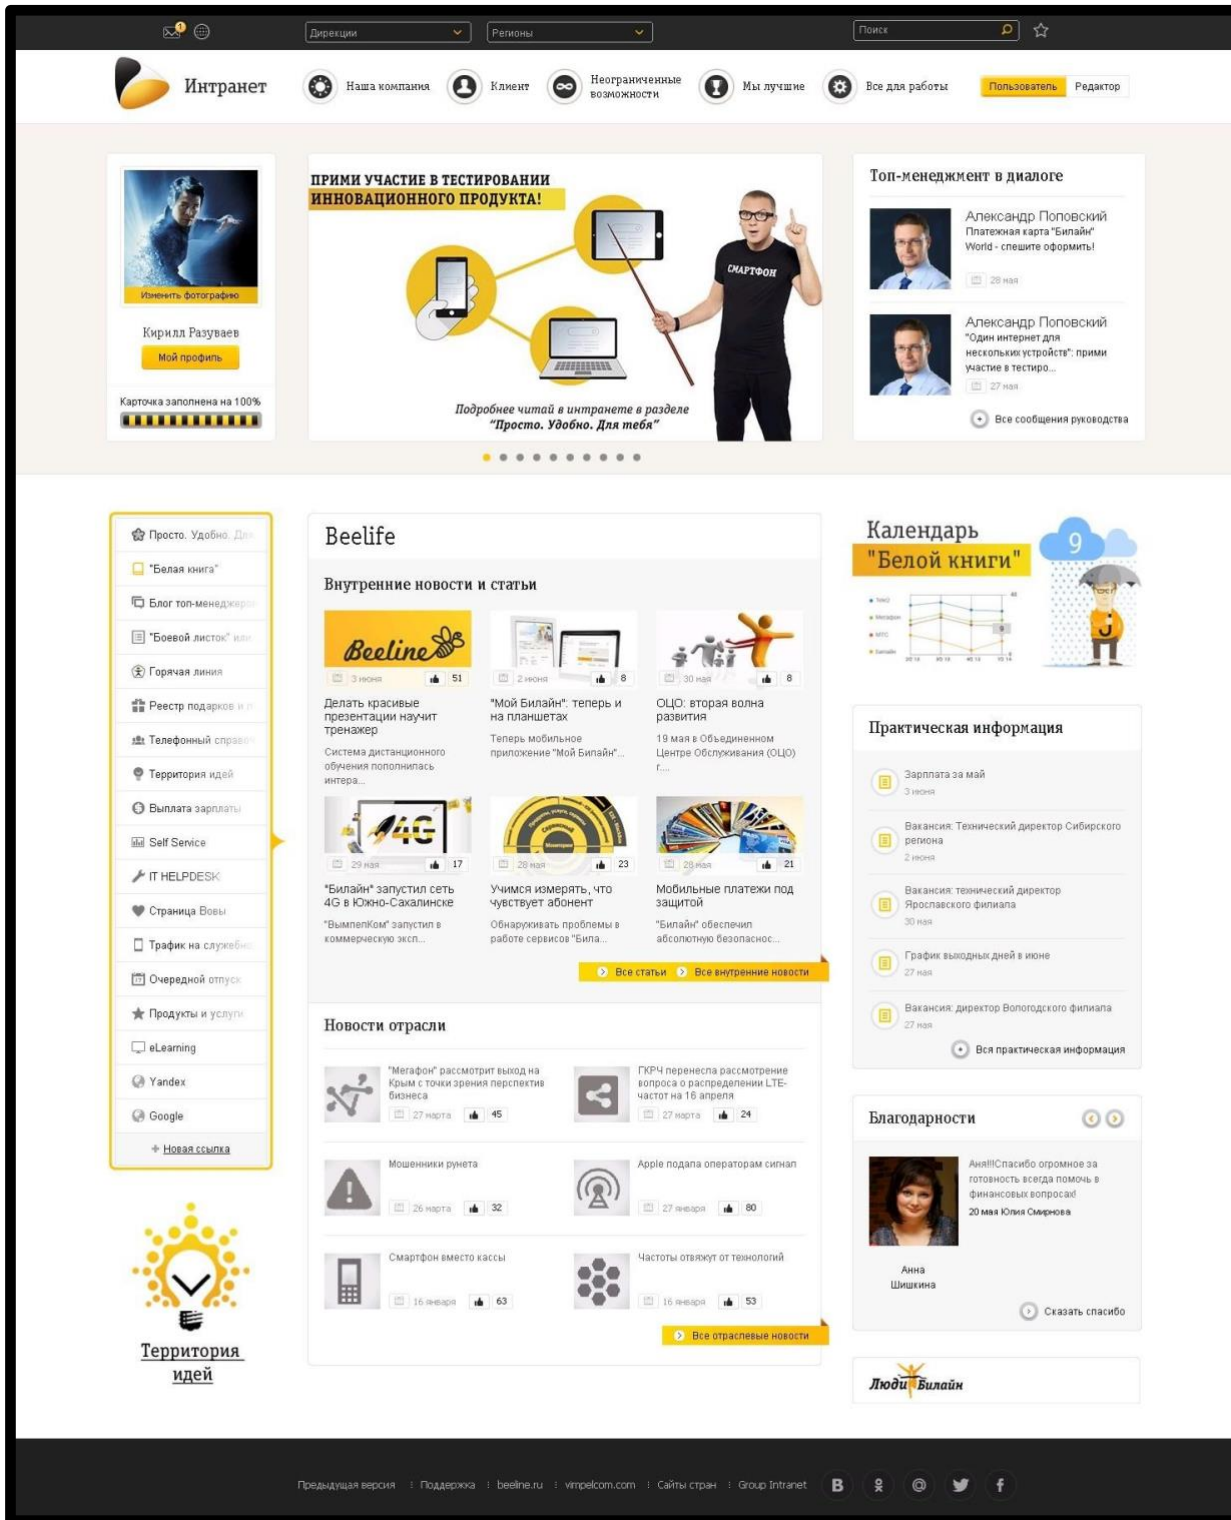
Дирекции Регионы Поиск

Интранет Наша компания Клиент Неограниченные возможности Мы лучшие Все для работы Пользователь Редактор

Изменить фотографию
Кирилл Разуваев
Мой профиль
Карточка заполнена на 100%

ПРИМИ УЧАСТИЕ В ТЕСТИРОВАНИИ ИННОВАЦИОННОГО ПРОДУКТА!
СМАРТФОН
Подробнее читай в интранете в разделе "Просто. Удобно. Для тебя"

Топ-менеджмент в диалоге
Александр Поповский
Платежная карта "Билайн" World - спешите оформить!
28 мая
Александр Поповский
"Один интернет для нескольких устройств": прими участие в тестиро...
27 мая
Все сообщения руководства

Просто. Удобно. Для
"Белая книга"
Блог топ-менеджеров
"Боевой листок" или
Горячая линия
Реестр подарков и
Телефонный справо
Территория идей
Выплата зарплаты
Self Service
IT HELPDESK
Страница Вовы
Трафик на служебн
Очередной отпуск
Продукты и услуги
eLearning
Yandex
Google
+ Новая ссылка

Территория идей

Beelife
Внутренние новости и статьи

Beeline
3 июня 51
Делать красивые презентации научит тренажер
Система дистанционного обучения пополнилась интера...

2 июня 8
"Мой Билайн": теперь и на планшетах
Теперь мобильное приложение "Мой Билайн"...

30 мая 8
ОЦО: вторая волна развития
19 мая в Объединенном Центре Обслуживания (ОЦО) г....

4G
29 мая 17
"Билайн" запустил сеть 4G в Южно-Сахалинске
"ВымпелКом" запустил в коммерческую эксп...

28 мая 23
Учимся измерять, что чувствует абонент
Обнаруживать проблемы в работе сервисов "Била...

28 мая 21
Мобильные платежи под защитой
"Билайн" обеспечил абсолютную безопаснос...

Все статьи Все внутренние новости

Новости отрасли
"Мегафон" рассмотрит выход на Крым с точки зрения перспектив бизнеса
27 марта 45
ГКРЧ перенесла рассмотрение вопроса о распределении LTE-частот на 16 апреля
27 марта 24
Мошенники рунета
26 марта 32
Apple подала операторам сигнал
27 января 80
Смартфон вместо кассы
16 января 63
Частоты отвяжут от технологий
16 января 53
Все отраслевые новости

Календарь "Белой книги"
9

Практическая информация
Зарплата за май
3 июня
Вакансия: Технический директор Сибирского региона
2 июня
Вакансия: технический директор Ярославского филиала
30 мая
График выходных дней в июне
27 мая
Вакансия: директор Вологодского филиала
27 мая
Вся практическая информация

Благодарности
Аня!!!Спасибо огромное за готовность всегда помочь в финансовых вопросах!
20 мая Юлия Смирнова
Анна Шишкина
Сказать спасибо

Люди Билайн

Предыдущая версия : Поддержка : beeline.ru : vimpelcom.com : Сайты стран : Group Intranet